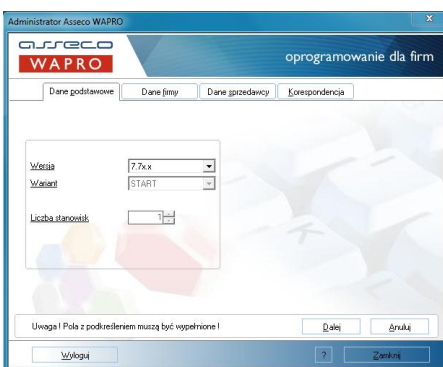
Administrator Asseco WAPRO

asseco
WAPRO

oprogramowanie dla firm

Dane podstawowe
Dane firmy
Dane sprzedawcy
Korespondencja

Wersja 7.7x.x
Wariant START

Liczba stanowisk 1

Uwaga ! Pola z podkreśleniem muszą być wypełnione !

Dalej
Anuluj

Wyloguj
?
Zamknij